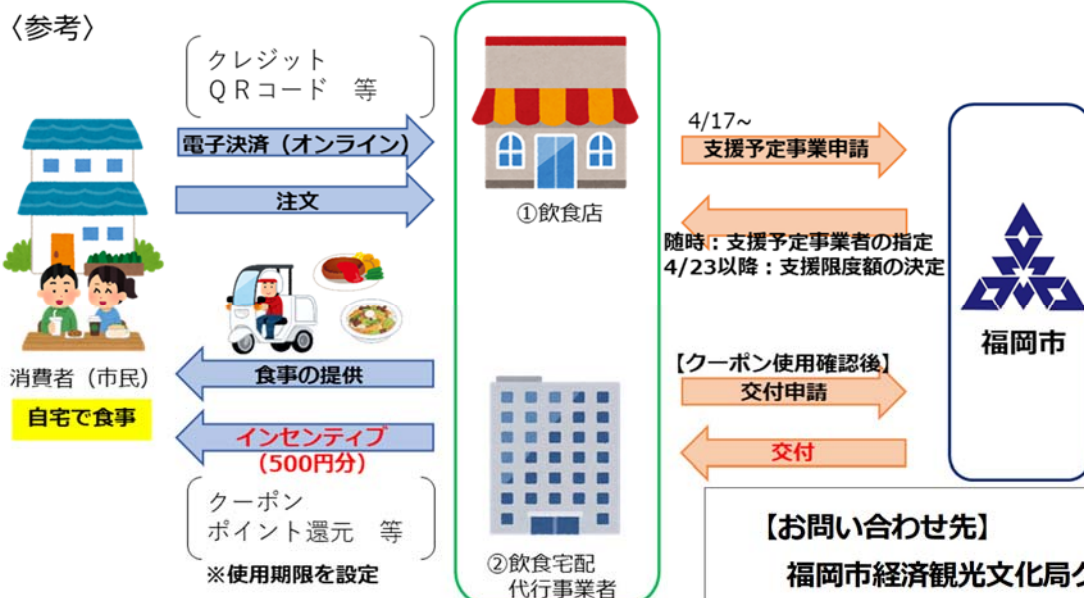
〈参考〉

クレジット
ＱＲコード　等

電子決済（オンライン）

注文

①飲食店

4/17~
支援予定事業申請

随時：支援予定事業者の指定
4/23以降：支援限度額の決定

福岡市

消費者（市民）

自宅で食事

食事の提供

インセンティブ
（500円分）

クーポン
ポイント還元　等

※使用期限を設定

【クーポン使用確認後】
交付申請

交付

②飲食宅配
代行事業者

【お問い合わせ先】
福岡市経済観光文化局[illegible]